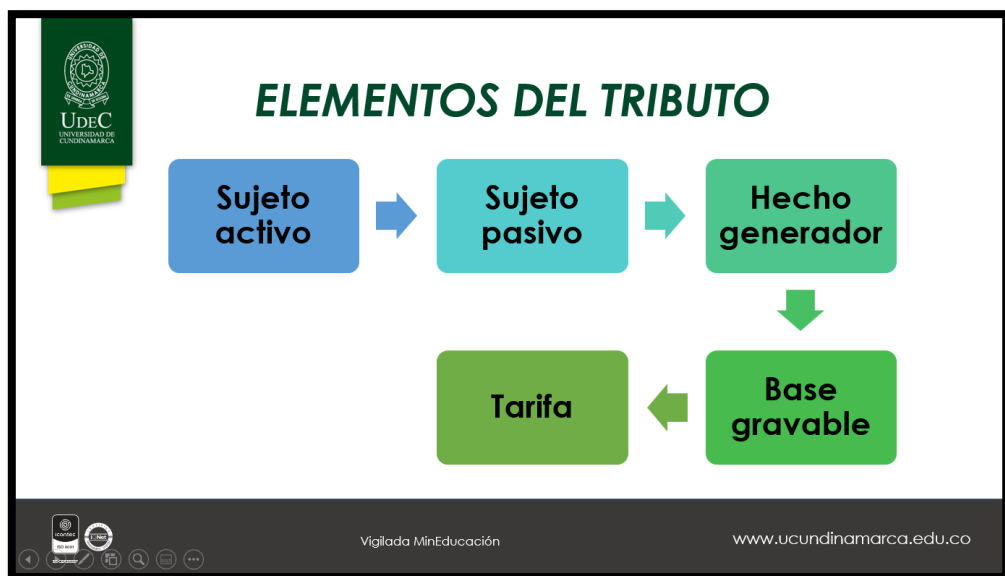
UNIVERSIDAD DE CUNDINAMARCA

UDEC
UNIVERSIDAD DE CUNDINAMARCA

ELEMENTOS DEL TRIBUTO

Sujeto activo

Sujeto pasivo

Hecho generador

Base gravable

Tarifa

icontec

IQNet

Vigilada MinEducación

www.ucundinamarca.edu.co